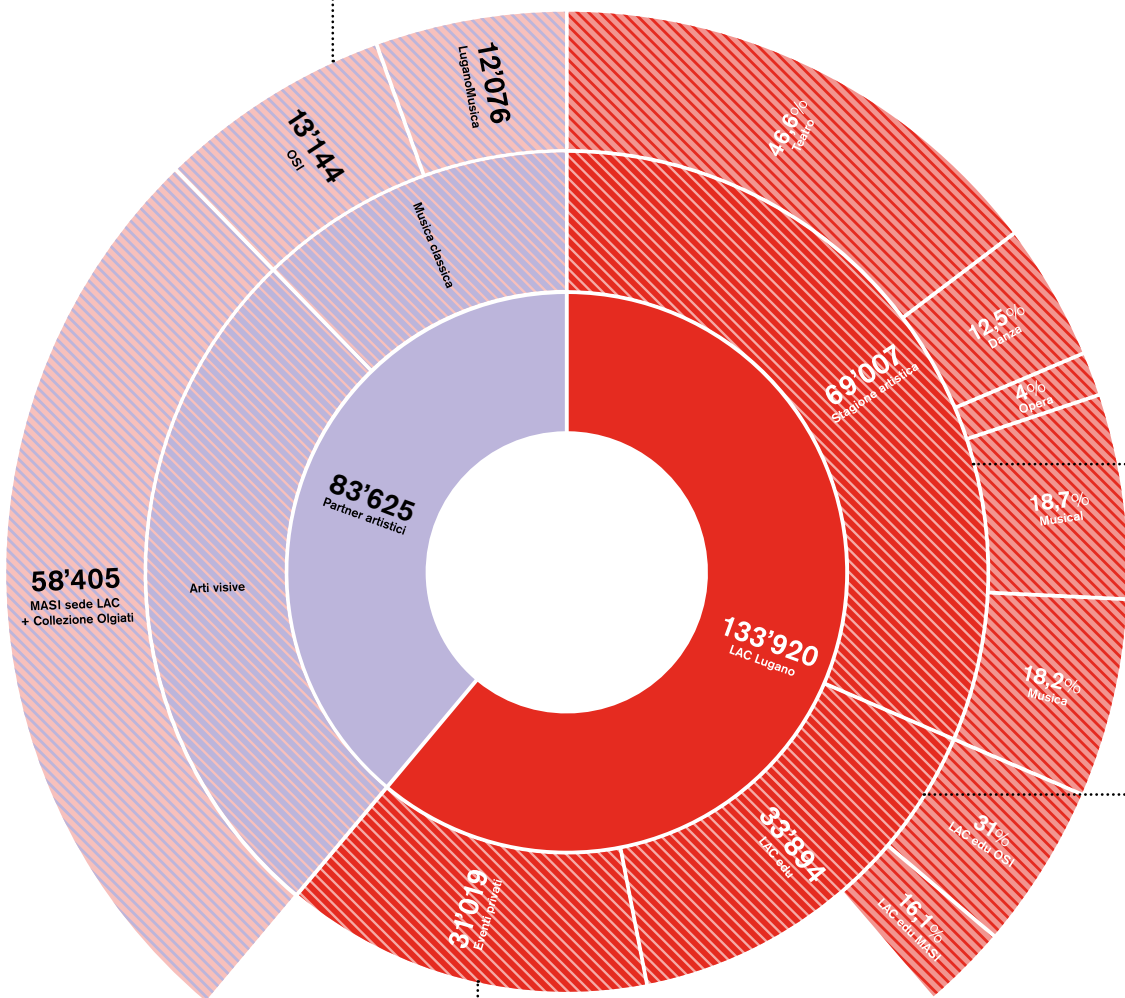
12'076
LuganoMusica

13'144
OSI

46,6%
Teatro

Musica classica

12,5%
Danza

69'007
Stagione artistica

4%
Opera

83'625
Partner artistici

18,7%
Musical

58'405
MASI sede LAC
+ Collezione Olgiati

Arti visive

133'920
LAC Lugano

18,2%
Musica

31%
LAC edu OSI

33'894
LAC edu

16,1%
LAC edu MASI

31'019
Eventi privati